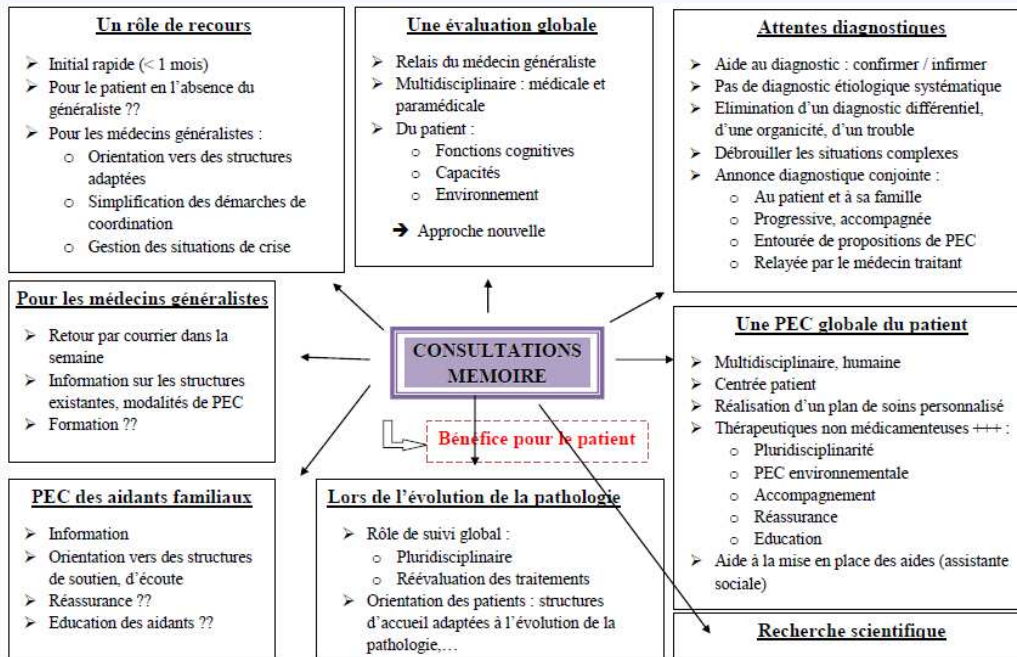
**Un rôle de recours**

- Initial rapide (< 1 mois)
- Pour le patient en l'absence du généraliste ??
- Pour les médecins généralistes :
  - Orientation vers des structures adaptées
  - Simplification des démarches de coordination
  - Gestion des situations de crise

**Une évaluation globale**

- Relais du médecin généraliste
- Multidisciplinaire : médicale et paramédicale
- Du patient :
  - Fonctions cognitives
  - Capacités
  - Environnement

➔ Approche nouvelle

**Attentes diagnostiques**

- Aide au diagnostic : confirmer / infirmer
- Pas de diagnostic étiologique systématique
- Elimination d'un diagnostic différentiel, d'une organicité, d'un trouble
- Débrouiller les situations complexes
- Annonce diagnostique conjointe :
  - Au patient et à sa famille
  - Progressive, accompagnée
  - Entourée de propositions de PEC
  - Relayée par le médecin traitant

**Pour les médecins généralistes**

- Retour par courrier dans la semaine
- Information sur les structures existantes, modalités de PEC
- Formation ??

CONSULTATIONS MEMOIRE

Bénéfice pour le patient

**Une PEC globale du patient**

- Multidisciplinaire, humaine
- Centrée patient
- Réalisation d'un plan de soins personnalisé
- Thérapeutiques non médicamenteuses +++ :
  - Pluridisciplinarité
  - PEC environnementale
  - Accompagnement
  - Réassurance
  - Education
- Aide à la mise en place des aides (assistante sociale)

**PEC des aidants familiaux**

- Information
- Orientation vers des structures de soutien, d'écoute
- Réassurance ??
- Education des aidants ??

**Lors de l'évolution de la pathologie**

- Rôle de suivi global :
  - Pluridisciplinaire
  - Réévaluation des traitements
- Orientation des patients : structures d'accueil adaptées à l'évolution de la pathologie,…

**Recherche scientifique**